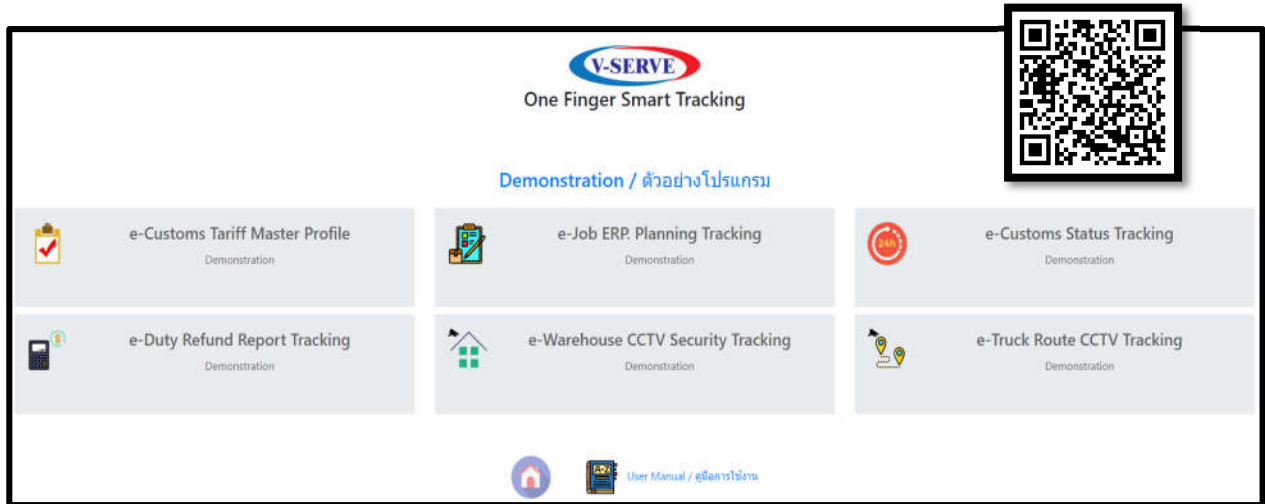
V-SERVE
One Finger Smart Tracking

Demonstration / ตัวอย่างโปรแกรม

e-Customs Tariff Master Profile
Demonstration

e-Job ERP. Planning Tracking
Demonstration

24h

e-Customs Status Tracking
Demonstration

e-Duty Refund Report Tracking
Demonstration

e-Warehouse CCTV Security Tracking
Demonstration

e-Truck Route CCTV Tracking
Demonstration

A-Z

User Manual / คู่มือการใช้งาน